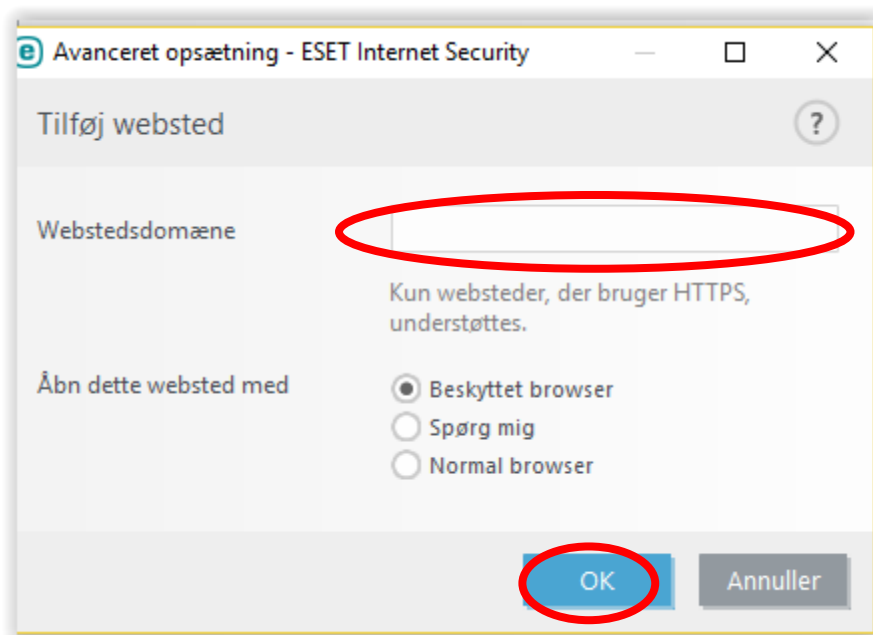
Avanceret opsætning - ESET Internet Security

Tilføj websted

?

Webstedsdomæne

Kun websteder, der bruger HTTPS, understøttes.

Åbn dette websted med

Beskyttet browser
Spørg mig
Normal browser

OK

Annuller